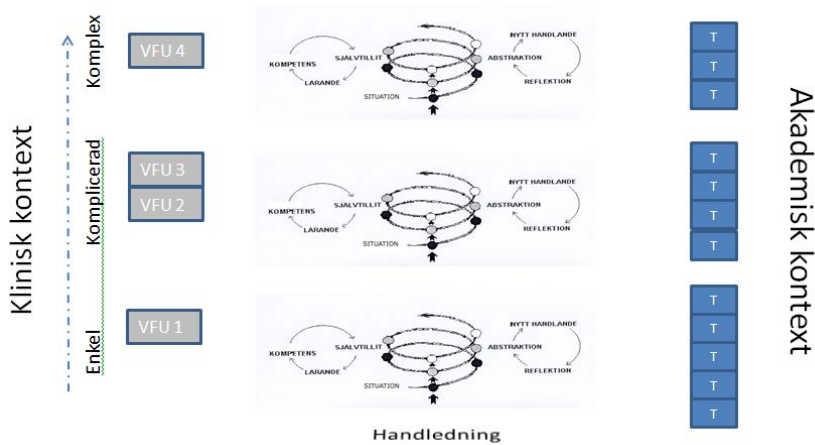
Klinisk kontext

Komplex

Komplicerad

Enkel

VFU 4

VFU 3

VFU 2

VFU 1

KOMPETENS
SJÄLVTILLIT
LÄRANDE
SITUATION
NYTT HANDLANDE
ABSTRAKTION
REFLEKTION

KOMPETENS
SJÄLVTILLIT
LÄRANDE
SITUATION
NYTT HANDLANDE
ABSTRAKTION
REFLEKTION

KOMPETENS
SJÄLVTILLIT
LÄRANDE
SITUATION
NYTT HANDLANDE
ABSTRAKTION
REFLEKTION

Handledning

T
T
T

T
T
T
T

T
T
T
T
T

Akademisk kontext